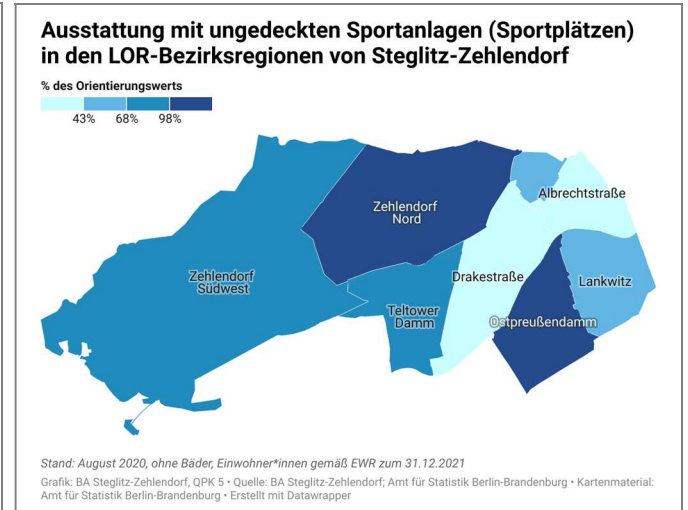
Ausstattung mit ungedeckten Sportanlagen (Sportplätzen) in den LOR-Bezirksregionen von Steglitz-Zehlendorf

% des Orientierungswerts

43% 68% 98%

Zehlendorf Nord

Albrechtstraße

Zehlendorf Südwest

Drakestraße

Lankwitz

Teltower Damm

Ostpreußendamm

Stand: August 2020, ohne Bäder, Einwohner*innen gemäß EWR zum 31.12.2021

Grafik: BA Steglitz-Zehlendorf, QPK 5 • Quelle: BA Steglitz-Zehlendorf; Amt für Statistik Berlin-Brandenburg • Kartenmaterial: Amt für Statistik Berlin-Brandenburg • Erstellt mit Datawrapper